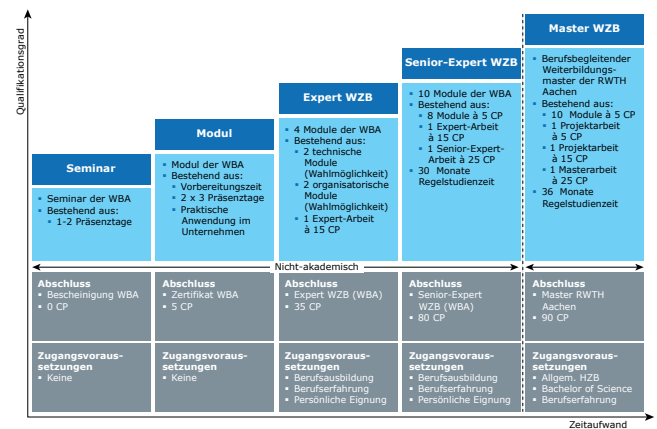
Qualifikationsgrad

Seminar
- Seminar der WBA
- Bestehend aus:
  - 1-2 Präsenztage

Modul
- Modul der WBA
- Bestehend aus:
  - Vorbereitungszeit
  - 2 x 3 Präsenztage
  - Praktische Anwendung im Unternehmen

Expert WZB
- 4 Module der WBA
- Bestehend aus:
  - 2 technische Module (Wahlmöglichkeit)
  - 2 organisatorische Module (Wahlmöglichkeit)
  - 1 Expert-Arbeit à 15 CP

Senior-Expert WZB
- 10 Module der WBA
- Bestehend aus:
  - 8 Module à 5 CP
  - 1 Expert-Arbeit à 15 CP
  - 1 Senior-Expert-Arbeit à 25 CP
- 30 Monate Regelstudienzeit

Master WZB
- Berufsbegleitender Weiterbildungsmaster der RWTH Aachen
- Bestehend aus:
  - 10 Module à 5 CP
  - 1 Projektarbeit à 5 CP
  - 1 Projektarbeit à 15 CP
  - 1 Masterarbeit à 25 CP
- 36 Monate Regelstudienzeit

Nicht-akademisch

Abschluss
- Bescheinigung WBA
- 0 CP

Abschluss
- Zertifikat WBA
- 5 CP

Abschluss
- Expert WZB (WBA)
- 35 CP

Abschluss
- Senior-Expert WZB (WBA)
- 80 CP

Abschluss
- Master RWTH Aachen
- 90 CP

Zugangsvoraussetzungen
- Keine

Zugangsvoraussetzungen
- Keine

Zugangsvoraussetzungen
- Berufsausbildung
- Berufserfahrung
- Persönliche Eignung

Zugangsvoraussetzungen
- Berufsausbildung
- Berufserfahrung
- Persönliche Eignung

Zugangsvoraussetzungen
- Allgem. HZB
- Bachelor of Science
- Berufserfahrung

Zeitaufwand